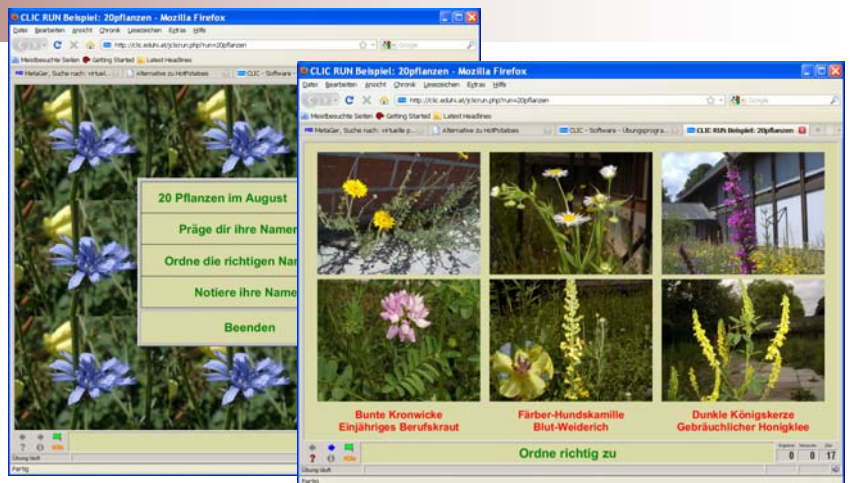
CLIC RUN Beispiel: 20pflanzen - Mozilla Firefox

Datei Bearbeiten Ansicht Chronik Lesezeichen Extras Hilfe

http://clic.eduhi.at/jclicrun.php?run=20pflanzen

Google

Meistbesuchte Seiten Getting Started Latest Headlines

MetaGer, Suche nach: virtuell... Alternative zu HotPotatoes

20 Pflanzen im August

Präge dir ihre Namen

Ordne die richtigen Na

Notiere ihre Name

Beenden

Hilfe

Übung läuft

Fertig

CLIC RUN Beispiel: 20pflanzen - Mozilla Firefox

Datei Bearbeiten Ansicht Chronik Lesezeichen Extras Hilfe

http://clic.eduhi.at/jclicrun.php?run=20pflanzen

Google

Meistbesuchte Seiten Getting Started Latest Headlines

MetaGer, Suche nach: virtuelle p... Alternative zu HotPotatoes CLIC - Software - Übungsprogra... CLIC RUN Beispiel: 20pflanzen

Bunte Kronwicke
Einjähriges Berufskraut

Färber-Hundskamille
Blut-Weiderich

Dunkle Königskerze
Gebräuchlicher Honigklee

Hilfe

Ordne richtig zu

Ergebnis Versuche Zeit

0 0 17

Übung läuft

Fertig